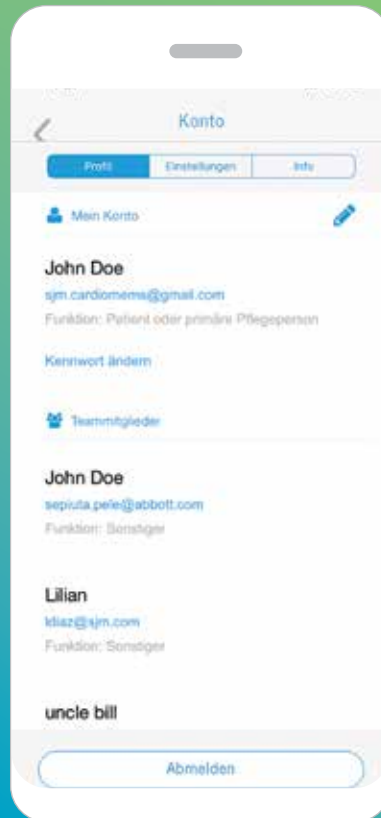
Konto

Profil | Einstellungen | Info

Mein Konto

John Doe
sjm.cardiomems@gmail.com
Funktion: Patient oder primäre Pflegeperson

Kennwort ändern

Teammitglieder

John Doe
sepiuta.pele@abbott.com
Funktion: Sonstiger

Lilian
ldiaz@sjm.com
Funktion: Sonstiger

uncle bill

Abmelden